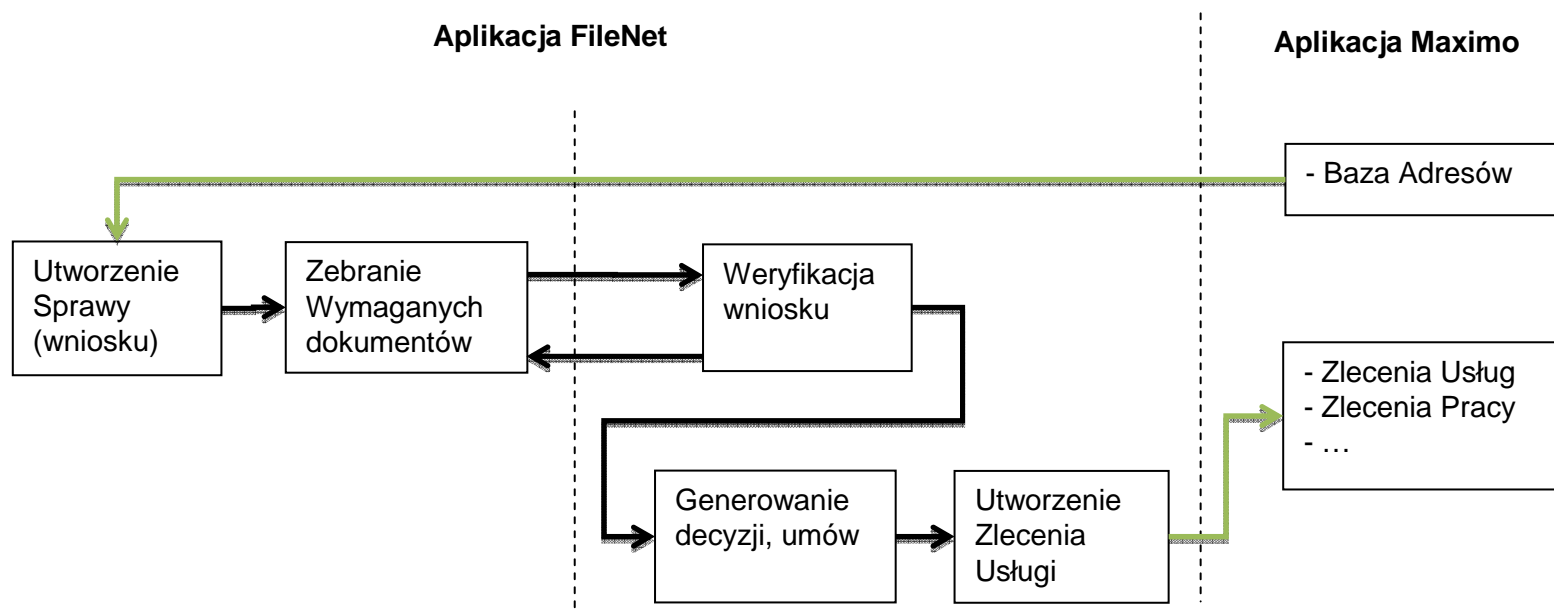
Aplikacja FileNet

Aplikacja Maximo

- Baza Adresów

Utworzenie Sprawy (wniosku)

Zebranie Wymaganych dokumentów

Weryfikacja wniosku

- Zlecenia Usług
- Zlecenia Pracy
- …

Generowanie decyzji, umów

Utworzenie Zlecenia Usługi